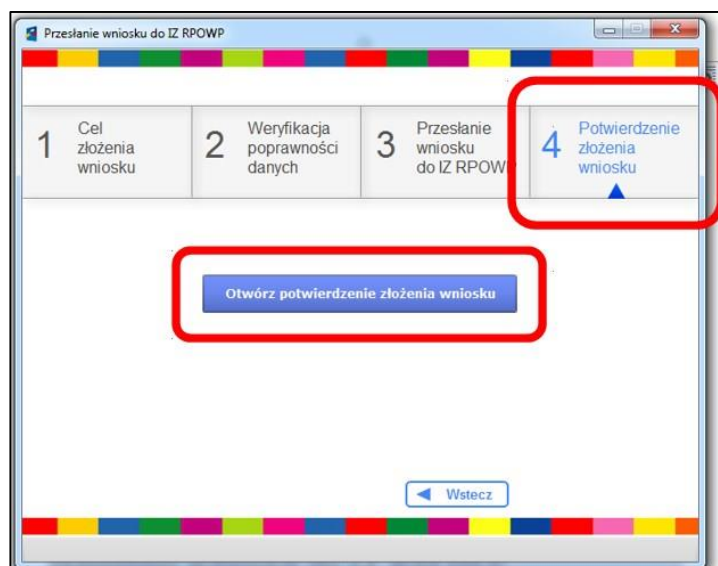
Przesłanie wniosku do IZ RPOWP

1 Cel złożenia wniosku

2 Weryfikacja poprawności danych

3 Przesłanie wniosku do IZ RPOW

4 Potwierdzenie złożenia wniosku

Otwórz potwierdzenie złożenia wniosku

Wstecz